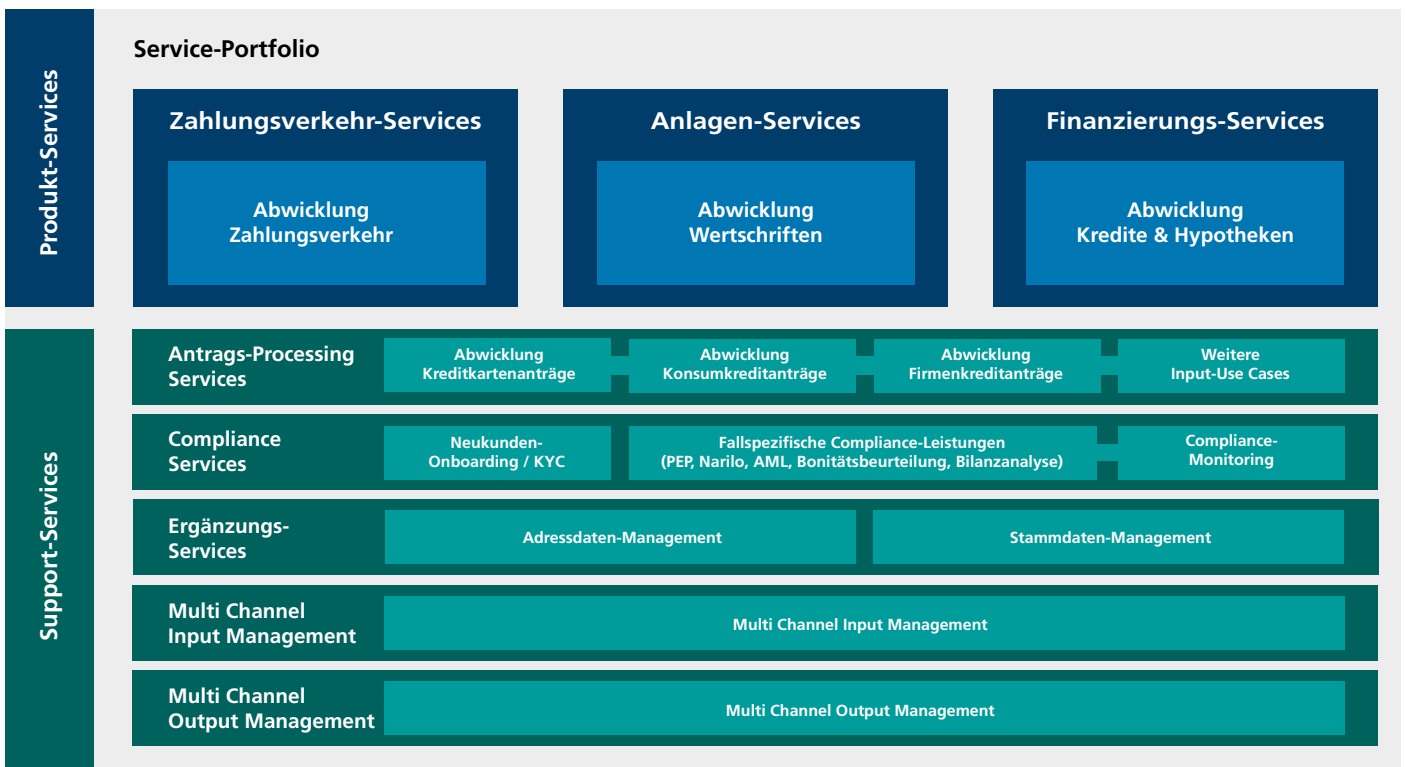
Produkt-Services

Service-Portfolio

Zahlungsverkehr-Services

Abwicklung Zahlungsverkehr

Anlagen-Services

Abwicklung Wertschriften

Finanzierungs-Services

Abwicklung Kredite & Hypotheken

Support-Services

Antrags-Processing Services

Abwicklung Kreditkartenanträge

Abwicklung Konsumkreditanträge

Abwicklung Firmenkreditanträge

Weitere Input-Use Cases

Compliance Services

Neukunden-Onboarding / KYC

Fallspezifische Compliance-Leistungen (PEP, Narilo, AML, Bonitätsbeurteilung, Bilanzanalyse)

Compliance-Monitoring

Ergänzungs-Services

Adressdaten-Management

Stammdaten-Management

Multi Channel Input Management

Multi Channel Input Management

Multi Channel Output Management

Multi Channel Output Management